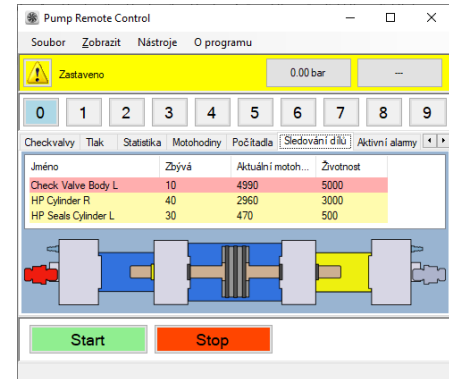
Pump Remote Control

Soubor Zobrazit Nástroje O programu

Zastaveno

0.00 bar

---

0 1 2 3 4 5 6 7 8 9

Checkvalvy Tlak Statistika Motohodiny Počítadla Sledování dílů Aktivní alarmy

| Jméno | Zbývá | Aktuální motoh... | Životnost |
|---|---|---|---|
| Check Valve Body L | 10 | 4990 | 5000 |
| HP Cylinder R | 40 | 2960 | 3000 |
| HP Seals Cylinder L | 30 | 470 | 500 |

Start

Stop